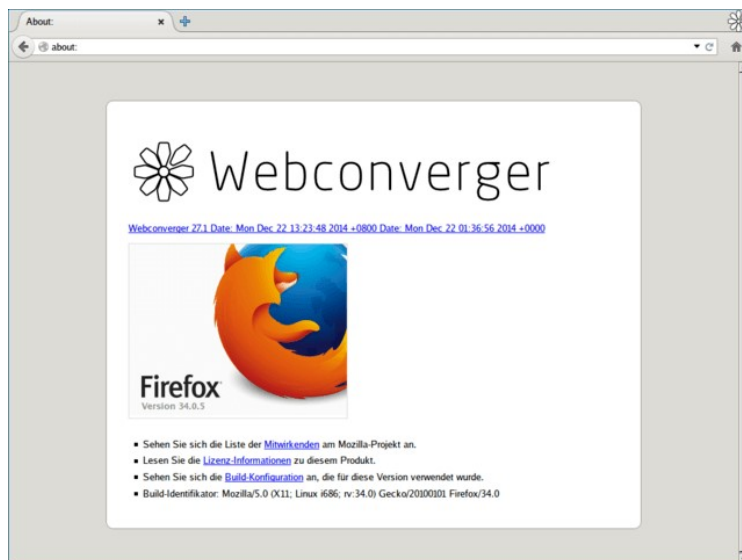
About:

about:

Webconverger

Webconverger 27.1 Date: Mon Dec 22 13:23:48 2014 +0800 Date: Mon Dec 22 01:36:56 2014 +0000

Firefox
Version 34.0.5

- Sehen Sie sich die Liste der Mitwirkenden am Mozilla-Projekt an.
- Lesen Sie die Lizenz-Informationen zu diesem Produkt.
- Sehen Sie sich die Build-Konfiguration an, die für diese Version verwendet wurde.
- Build-Identifikator: Mozilla/5.0 (X11; Linux i686; rv:34.0) Gecko/20100101 Firefox/34.0